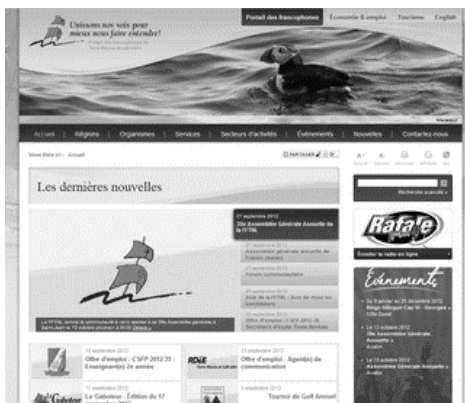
Unissons nos voix pour mieux nous faire entendre!

Portail des francophones | Économie & emploi | Tourisme | English

Accueil | Régions | Organismes | Services | Secteurs d'activités | Événements | Nouvelles | Contactez-nous

Vous êtes ici : Accueil

PARTAGER

Les dernières nouvelles

27 septembre 2012
39e Assemblée Générale Annuelle de la FFTNL

27 septembre 2012
Assemblée générale annuelle de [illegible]

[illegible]
Forum communautaire

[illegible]
AGA de la FFTNL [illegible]

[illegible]
Offre d'emploi | CSFP 2012 35 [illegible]

La FFTNL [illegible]

10 septembre 2012
Offre d'emploi : CSFP 2012 35 : Enseignant(e) 2e année

13 septembre 2012
Offre d'emploi : Agent(e) de communication

17 septembre 2012
Le Gaboteur : Édition du 17 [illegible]

3 septembre 2012
Tournoi de Golf Annuel

Recherche avancée »

Rafale

Écouter la radio en ligne

Événements

Le 13 octobre 2012
Assemblée Générale Annuelle »

Le 13 octobre 2012
Assemblée Générale Annuelle »